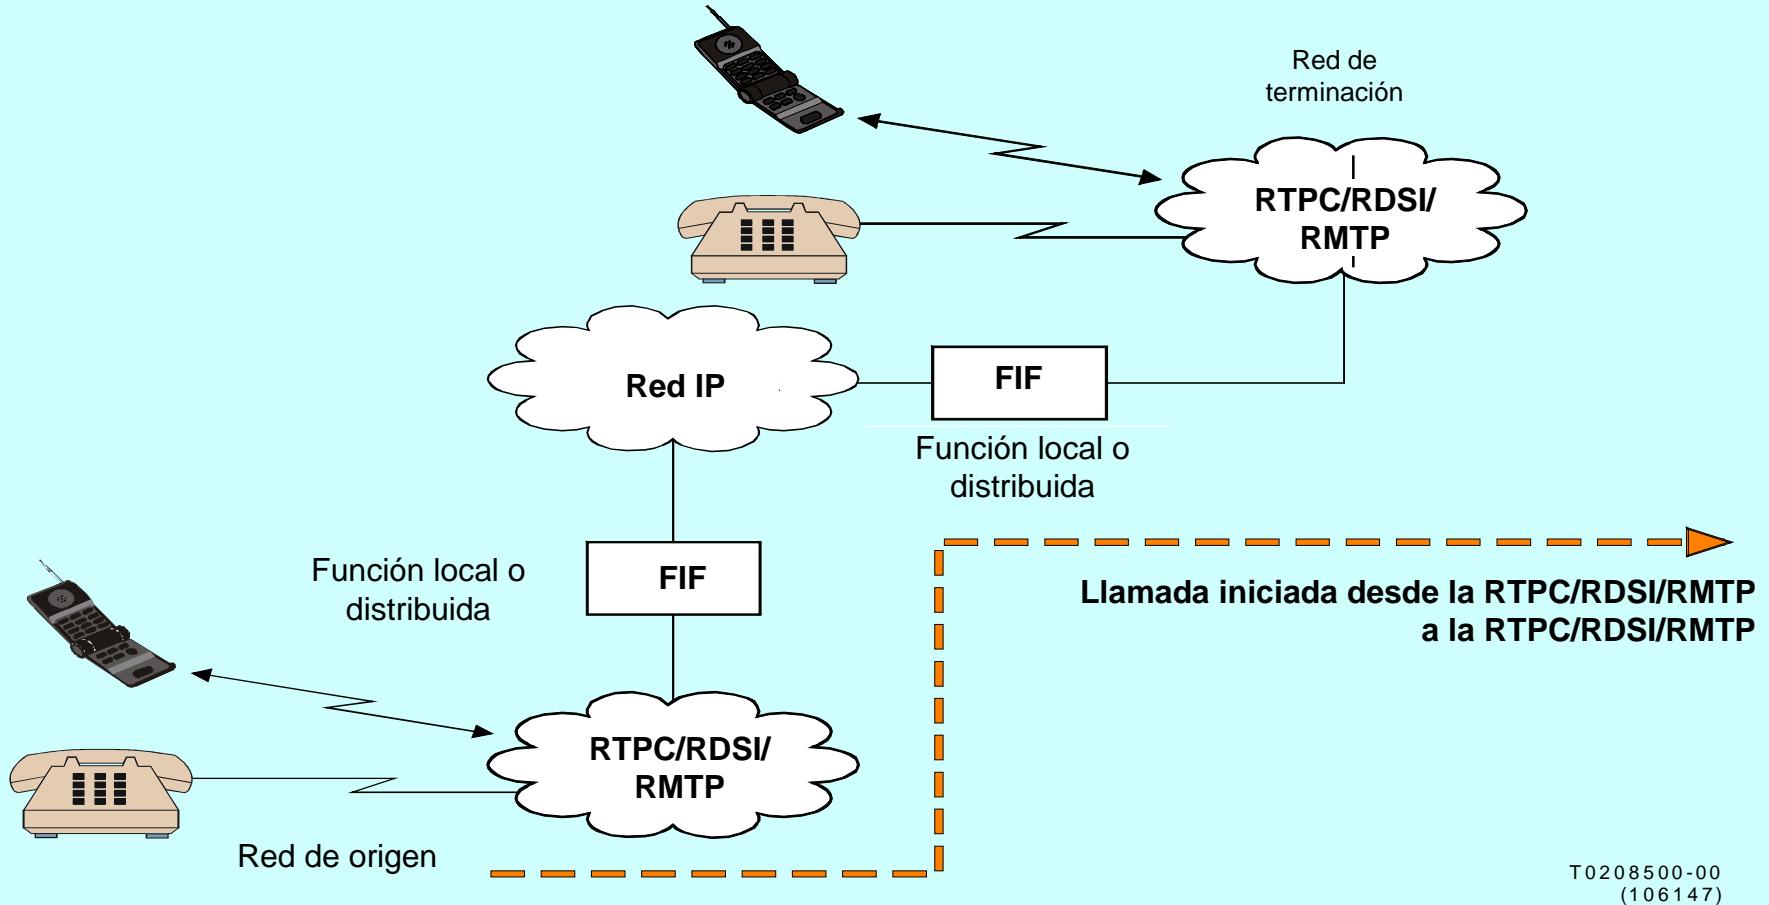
Red de terminación

RTPC/RDSI/ RMTP

Red IP

FIF

Función local o distribuida

Función local o distribuida

FIF

Llamada iniciada desde la RTPC/RDSI/RMTP a la RTPC/RDSI/RMTP

RTPC/RDSI/ RMTP

Red de origen

T0208500-00 (106147)